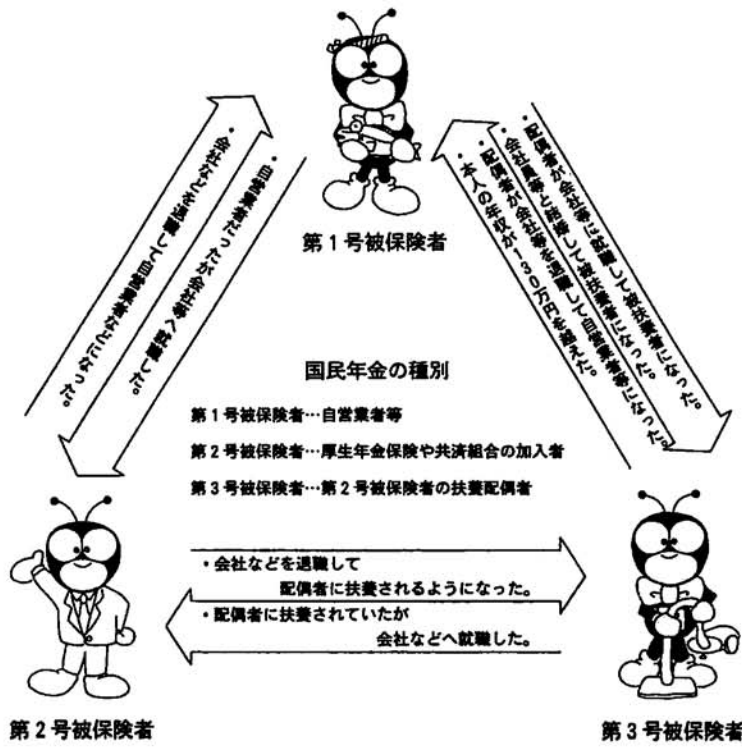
第１号被保険者

・会社などを退職して自営業者などになった。

・自営業者だったが会社などへ就職した。

・配偶者が会社等に就職し被扶養者になった。

・会社員等と結婚して被扶養者になった。

・配偶者が会社等を退職して自営業者等になった。

・本人の年収が１３０万円を超えた。

国民年金の種別

第１号被保険者…自営業者等

第２号被保険者…厚生年金保険や共済組合の加入者

第３号被保険者…第２号被保険者の扶養配偶者

・会社などを退職して配偶者に扶養されるようになった。

・配偶者に扶養されていたが会社などへ就職した。

第２号被保険者

第３号被保険者